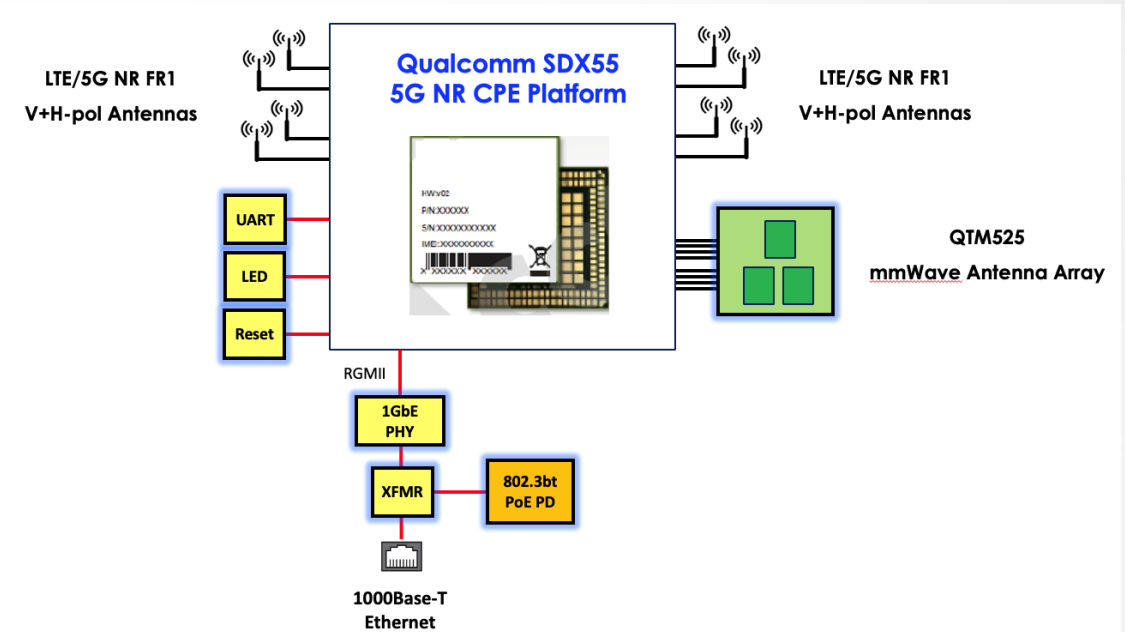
LTE/5G NR FR1
V+H-pol Antennas

Qualcomm SDX55
5G NR CPE Platform

LTE/5G NR FR1
V+H-pol Antennas

HW:v02
P/N:XXXXXX
S/N:XXXXXXXXXX
IMEI:XXXXXXXXXX
XXXXXX XXXXXX

UART
LED
Reset

QTM525
mmWave Antenna Array

RGMII

1GbE
PHY

XFMR

802.3bt
PoE PD

1000Base-T
Ethernet